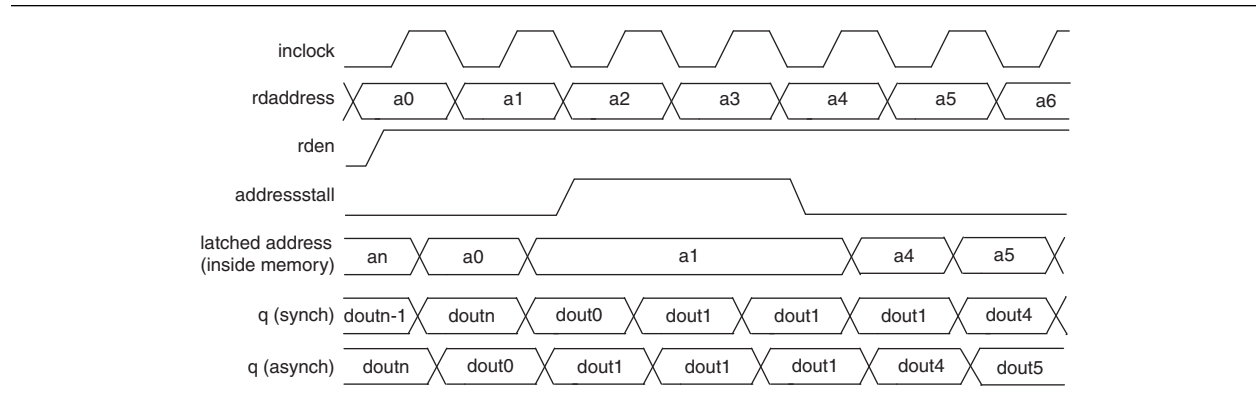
inclock

rdaddress a0 a1 a2 a3 a4 a5 a6

rden

addressstall

latched address (inside memory) an a0 a1 a4 a5

q (synch) doutn-1 doutn dout0 dout1 dout1 dout1 dout4

q (asynch) doutn dout0 dout1 dout1 dout1 dout4 dout5